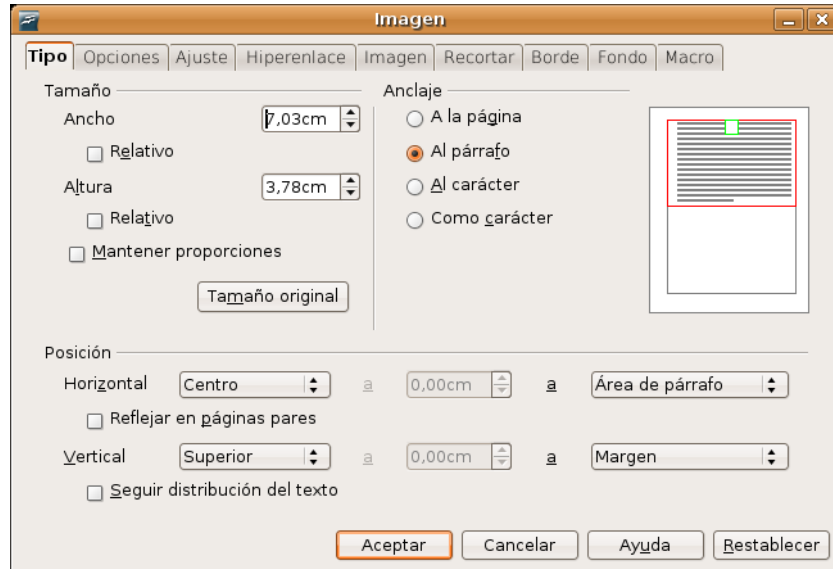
Imagen

Tipo | Opciones | Ajuste | Hiperenlace | Imagen | Recortar | Borde | Fondo | Macro

Tamaño

Ancho 7,03cm

Relativo

Altura 3,78cm

Relativo

Mantener proporciones

Tamaño original

Anclaje

A la página

Al párrafo

Al carácter

Como carácter

Posición

Horizontal Centro a 0,00cm a Área de párrafo

Reflejar en páginas pares

Vertical Superior a 0,00cm a Margen

Seguir distribución del texto

Aceptar Cancelar Ayuda Restablecer